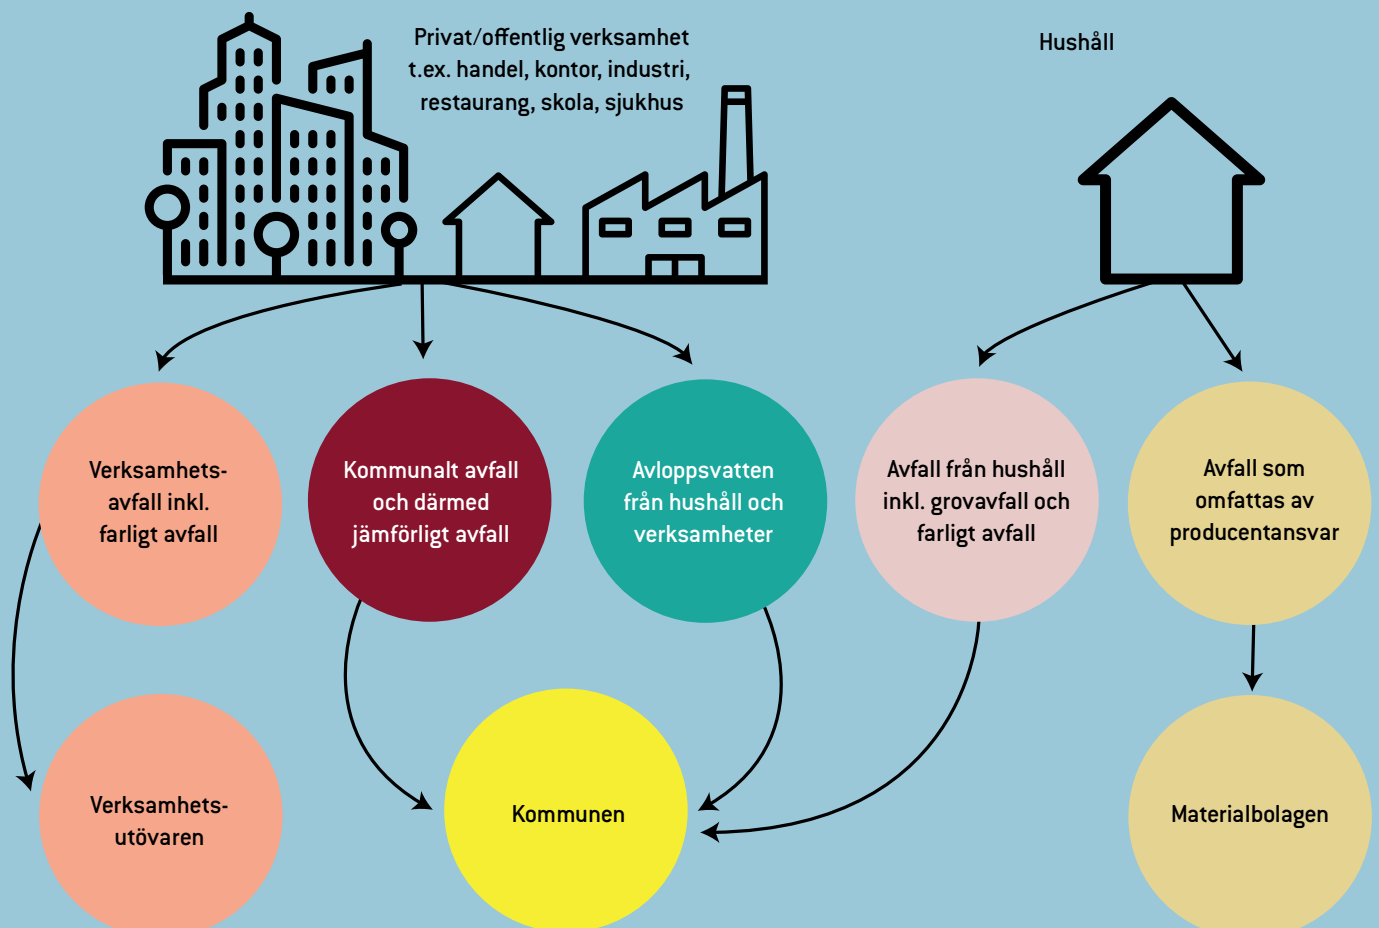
Privat/offentlig verksamhet t.ex. handel, kontor, industri, restaurang, skola, sjukhus

Hushåll

Verksamhetsavfall inkl. farligt avfall

Kommunalt avfall och därmed jämförligt avfall

Avloppsvatten från hushåll och verksamheter

Avfall från hushåll inkl. grovavfall och farligt avfall

Avfall som omfattas av producentansvar

Verksamhetsutövaren

Kommunen

Materialbolagen